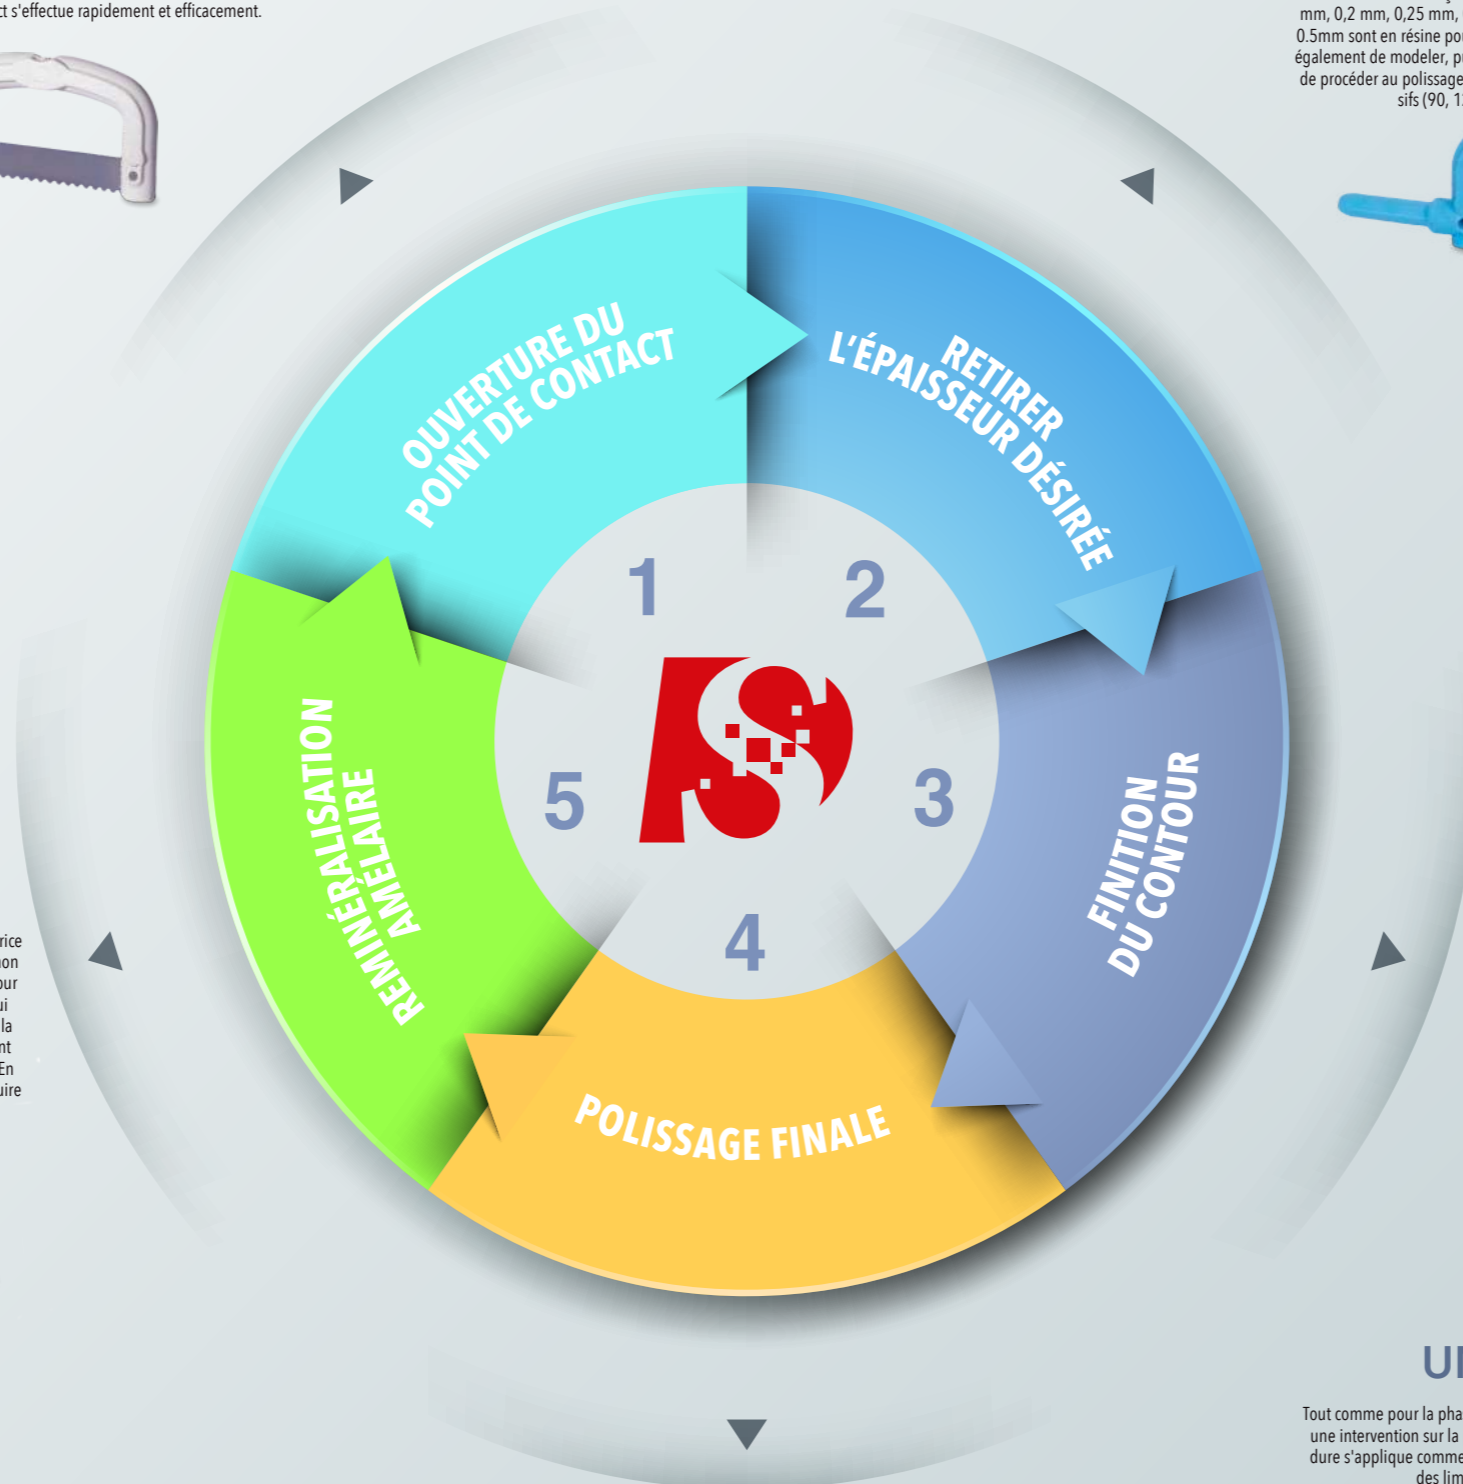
ct s'effectue rapidement et efficacement.

mm, 0,2 mm, 0,25 mm, 0.5mm sont en résine po également de modeler, p de procéder au polissage sifs (90, 1

OUVERTURE DU POINT DE CONTACT

RETIRER L'ÉPAISSEUR DÉSIRÉE

FINITION DU CONTOUR

POLISSAGE FINALE

REMINÉRALISATION AMÉLAIRE

1

2

3

4

5

rice
non
our
ui
la
nt
En
uire

UI

Tout comme pour la pha une intervention sur la dure s'applique comme des lim